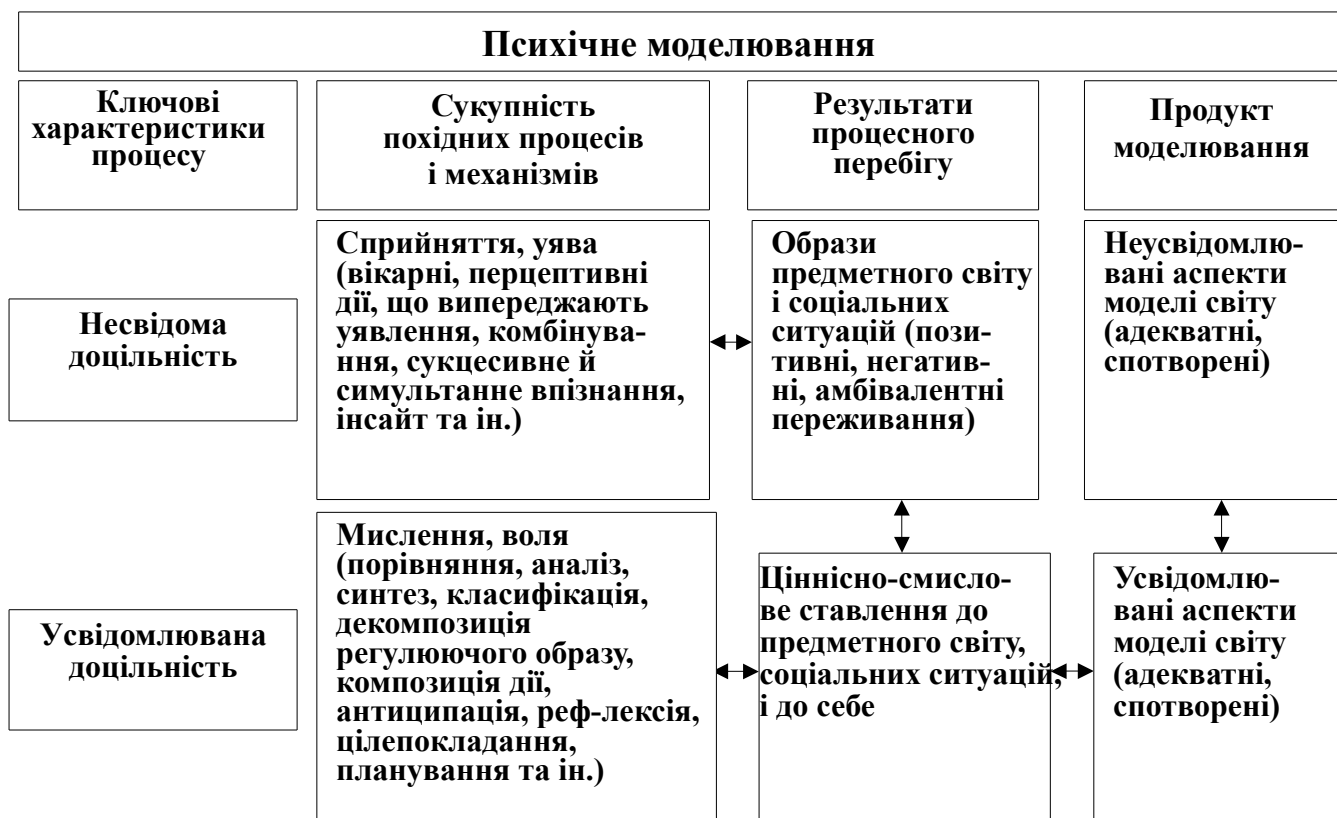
Психічне моделювання

Ключові характеристики процесу

Сукупність похідних процесів і механізмів

Результати процесного перебігу

Продукт моделювання

Несвідома доцільність

Сприйняття, уява (вікарні, перцептивні дії, що випереджають уявлення, комбінування, сукцесивне й симультанне впізнання, інсайт та ін.)

Образи предметного світу і соціальних ситуацій (позитивні, негативні, амбівалентні переживання)

Неусвідомлювані аспекти моделі світу (адекватні, спотворені)

Усвідомлювана доцільність

Мислення, воля (порівняння, аналіз, синтез, класифікація, декомпозиція регулюючого образу, композиція дії, антиципація, реф-лексія, цілепокладання, планування та ін.)

Ціннісно-смислове ставлення до предметного світу, соціальних ситуацій, і до себе

Усвідомлювані аспекти моделі світу (адекватні, спотворені)